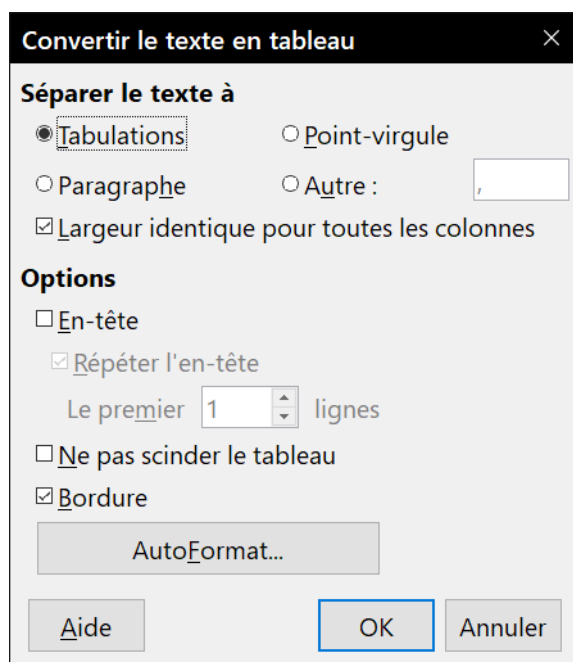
Convertir le texte en tableau ×

Séparer le texte à

Tabulations Point-virgule

Paragraphe Autre : ,

Largeur identique pour toutes les colonnes

Options

En-tête

Répéter l'en-tête

Le premier 1 lignes

Ne pas scinder le tableau

Bordure

AutoFormat...

Aide OK Annuler